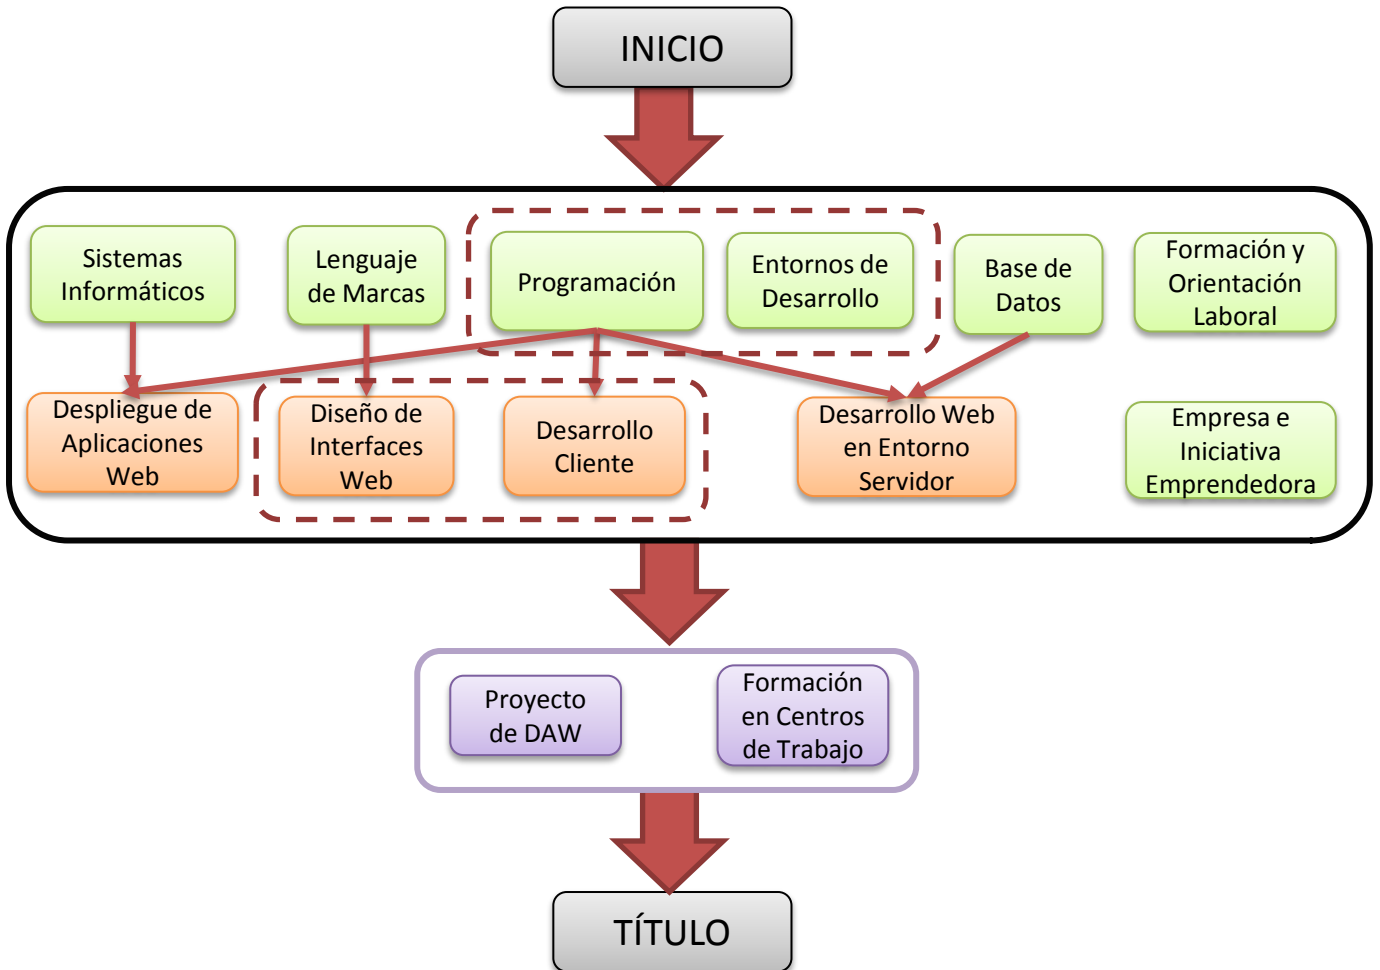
INICIO

Sistemas Informáticos

Lenguaje de Marcas

Programación

Entornos de Desarrollo

Base de Datos

Formación y Orientación Laboral

Despliegue de Aplicaciones Web

Diseño de Interfaces Web

Desarrollo Cliente

Desarrollo Web en Entorno Servidor

Empresa e Iniciativa Emprendedora

Proyecto de DAW

Formación en Centros de Trabajo

TÍTULO